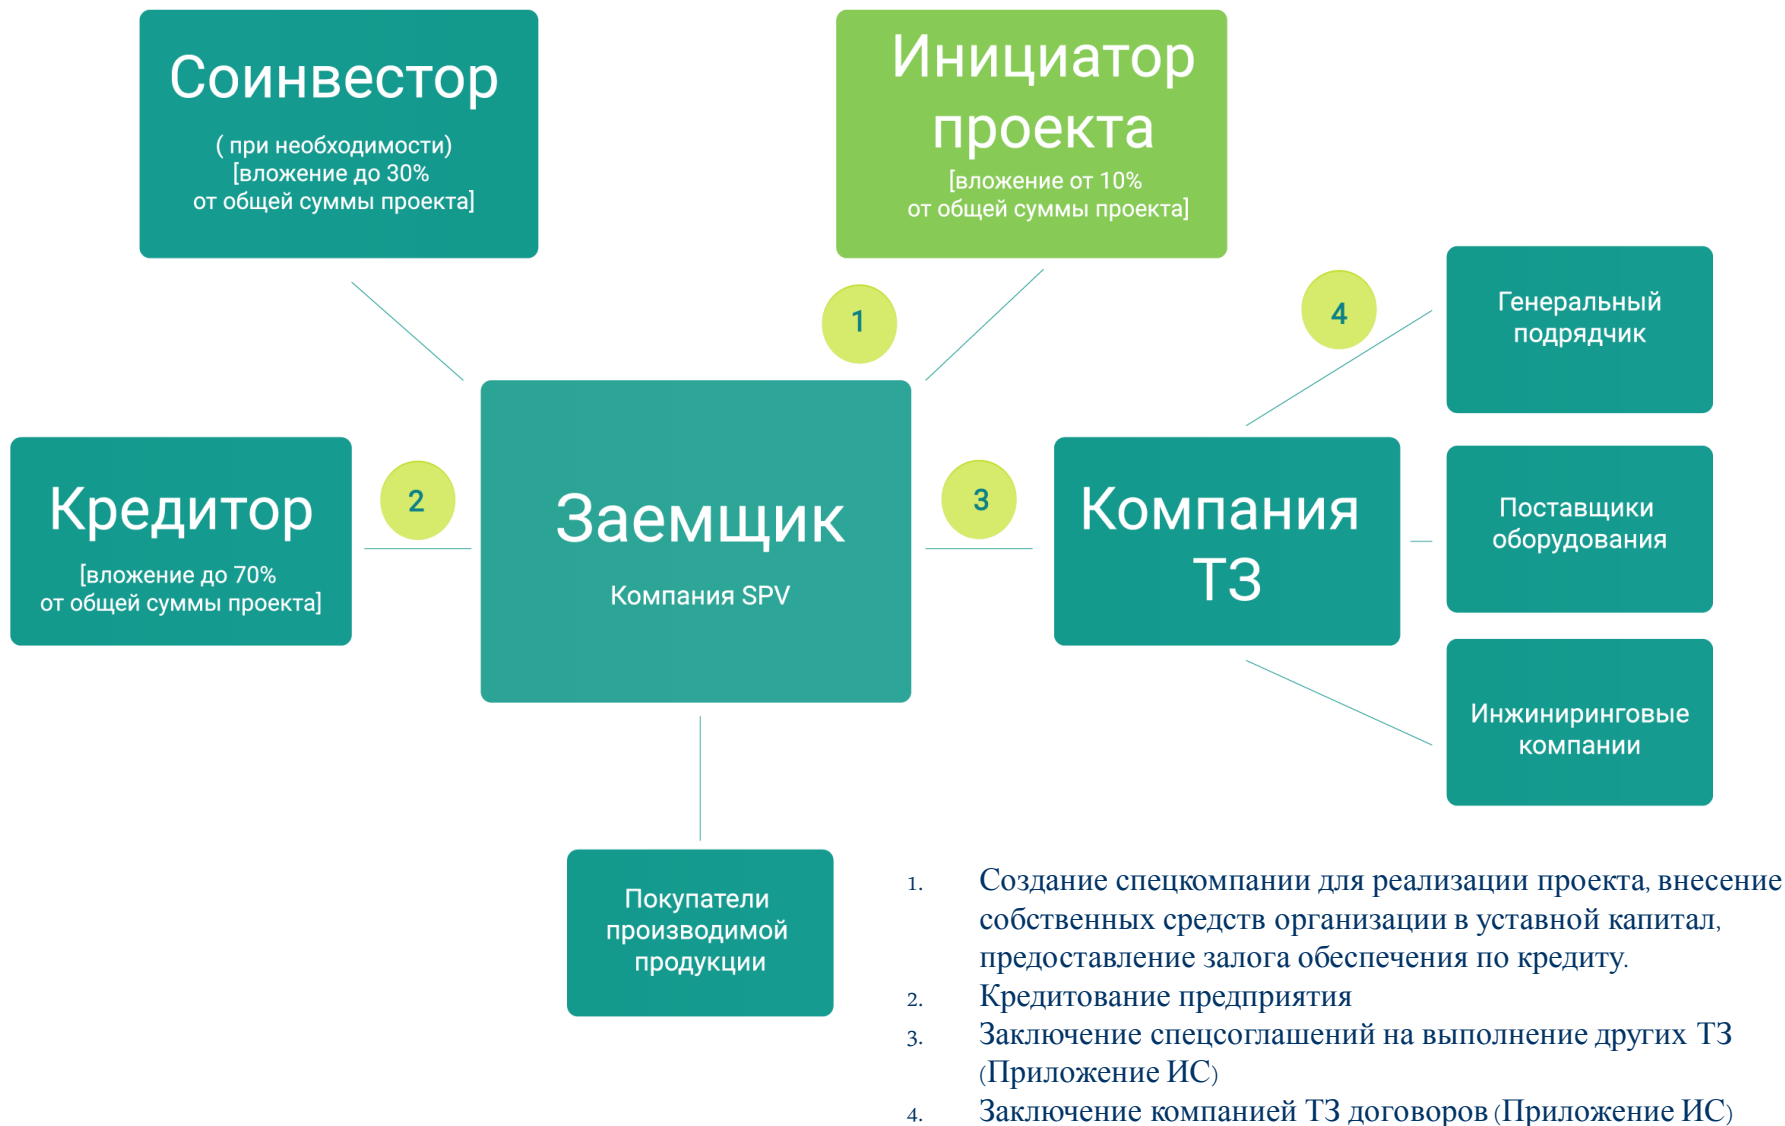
Соинвестор
( при необходимости)
[вложение до 30%
от общей суммы проекта]

Инициатор проекта
[вложение от 10%
от общей суммы проекта]

1

4

Генеральный подрядчик

Кредитор
[вложение до 70%
от общей суммы проекта]

2

Заемщик
Компания SPV

3

Компания ТЗ

Поставщики оборудования

Инжиниринговые компании

Покупатели производимой продукции

1. Создание спецкомпании для реализации проекта, внесение собственных средств организации в уставной капитал, предоставление залога обеспечения по кредиту.
2. Кредитование предприятия
3. Заключение спецсоглашений на выполнение других ТЗ (Приложение ИС)
4. Заключение компанией ТЗ договоров (Приложение ИС)